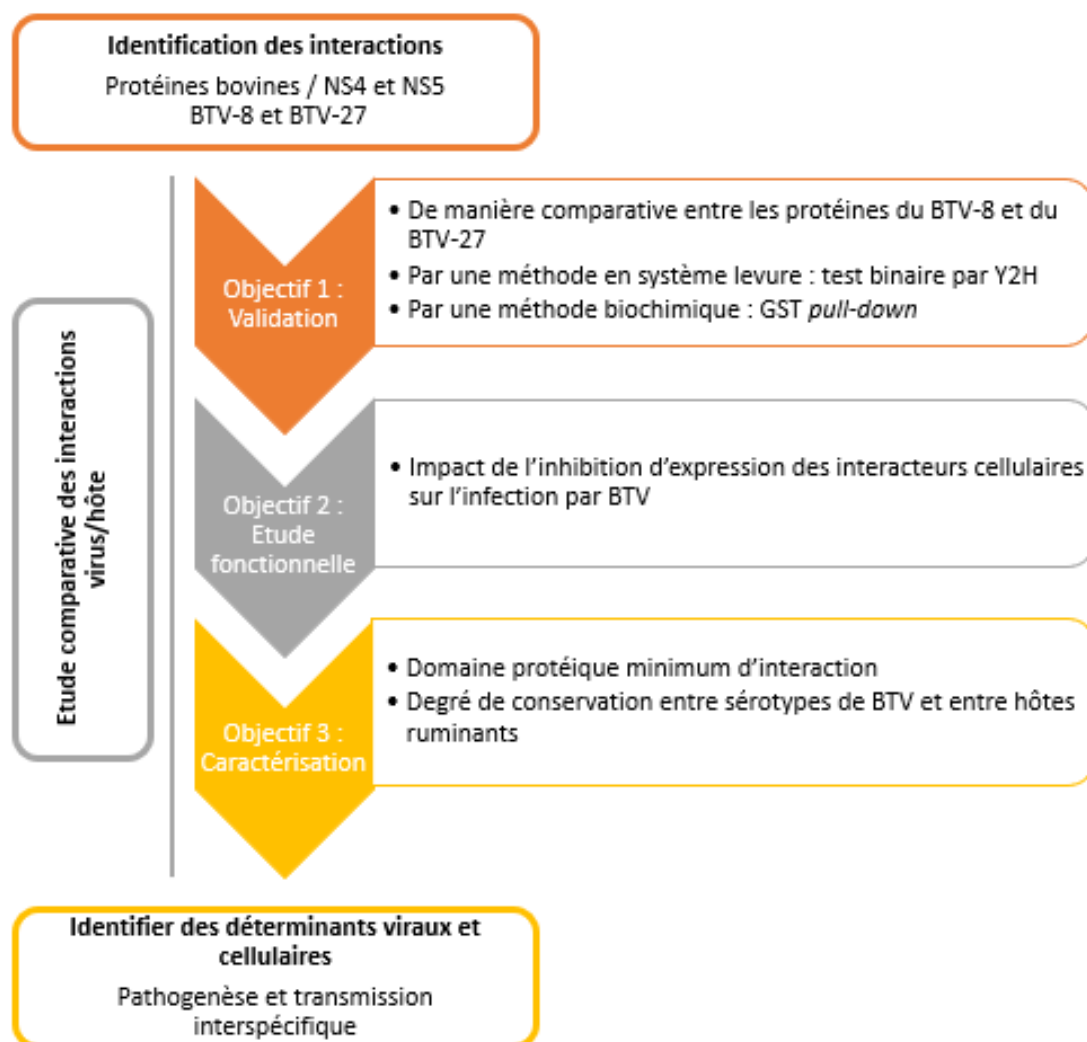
**Identification des interactions**

Protéines bovines / NS4 et NS5 BTV-8 et BTV-27

Etude comparative des interactions virus/hôte

Objectif 1 : Validation

- De manière comparative entre les protéines du BTV-8 et du BTV-27
- Par une méthode en système levure : test binaire par Y2H
- Par une méthode biochimique : GST *pull-down*

Objectif 2 : Etude fonctionnelle

- Impact de l'inhibition d'expression des interacteurs cellulaires sur l'infection par BTV

Objectif 3 : Caractérisation

- Domaine protéique minimum d'interaction
- Degré de conservation entre sérotypes de BTV et entre hôtes ruminants

**Identifier des déterminants viraux et cellulaires**

Pathogenèse et transmission interspécifique